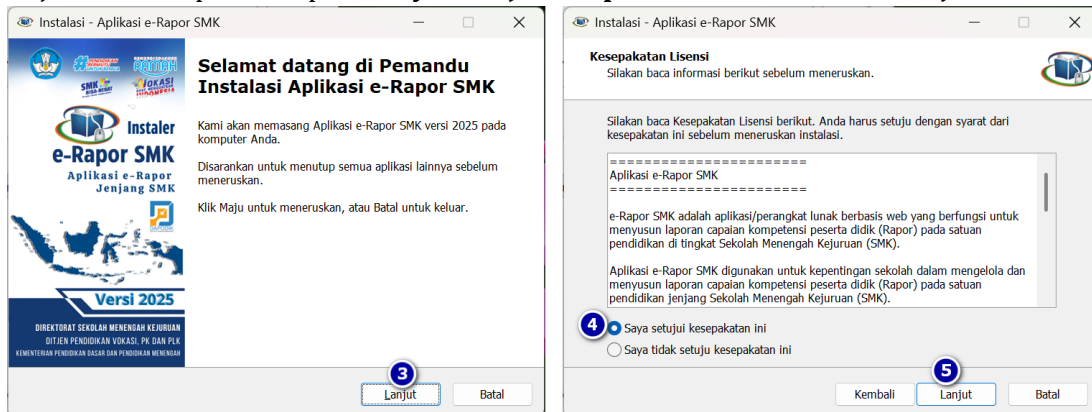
Instalasi - Aplikasi e-Rapor SMK

SMK BISA HEBAT

VOKASI KUAT MENGUATKAN INDONESIA

Instaler
e-Rapor SMK
Aplikasi e-Rapor
Jenjang SMK

Versi 2025

DIREKTORAT SEKOLAH MENENGAH KEJURUAN
DITJEN PENDIDIKAN VOKASI, PK DAN PLK
KEMENTERIAN PENDIDIKAN DASAR DAN PENDIDIKAN MENENGAH

Selamat datang di Pemandu Instalasi Aplikasi e-Rapor SMK

Kami akan memasang Aplikasi e-Rapor SMK versi 2025 pada komputer Anda.

Disarankan untuk menutup semua aplikasi lainnya sebelum meneruskan.

Klik Maju untuk meneruskan, atau Batal untuk keluar.

3

Lanjut

Batal

Instalasi - Aplikasi e-Rapor SMK

Kesepakatan Lisensi
Silakan baca informasi berikut sebelum meneruskan.

Silakan baca Kesepakatan Lisensi berikut. Anda harus setuju dengan syarat dari kesepakatan ini sebelum meneruskan instalasi.

======================
Aplikasi e-Rapor SMK
======================

e-Rapor SMK adalah aplikasi/perangkat lunak berbasis web yang berfungsi untuk menyusun laporan capaian kompetensi peserta didik (Rapor) pada satuan pendidikan di tingkat Sekolah Menengah Kejuruan (SMK).

Aplikasi e-Rapor SMK digunakan untuk kepentingan sekolah dalam mengelola dan menyusun laporan capaian kompetensi peserta didik (Rapor) pada satuan pendidikan jenjang Sekolah Menengah Kejuruan (SMK).

4

Saya setujui kesepakatan ini

Saya tidak setuju kesepakatan ini

5

Kembali

Lanjut

Batal